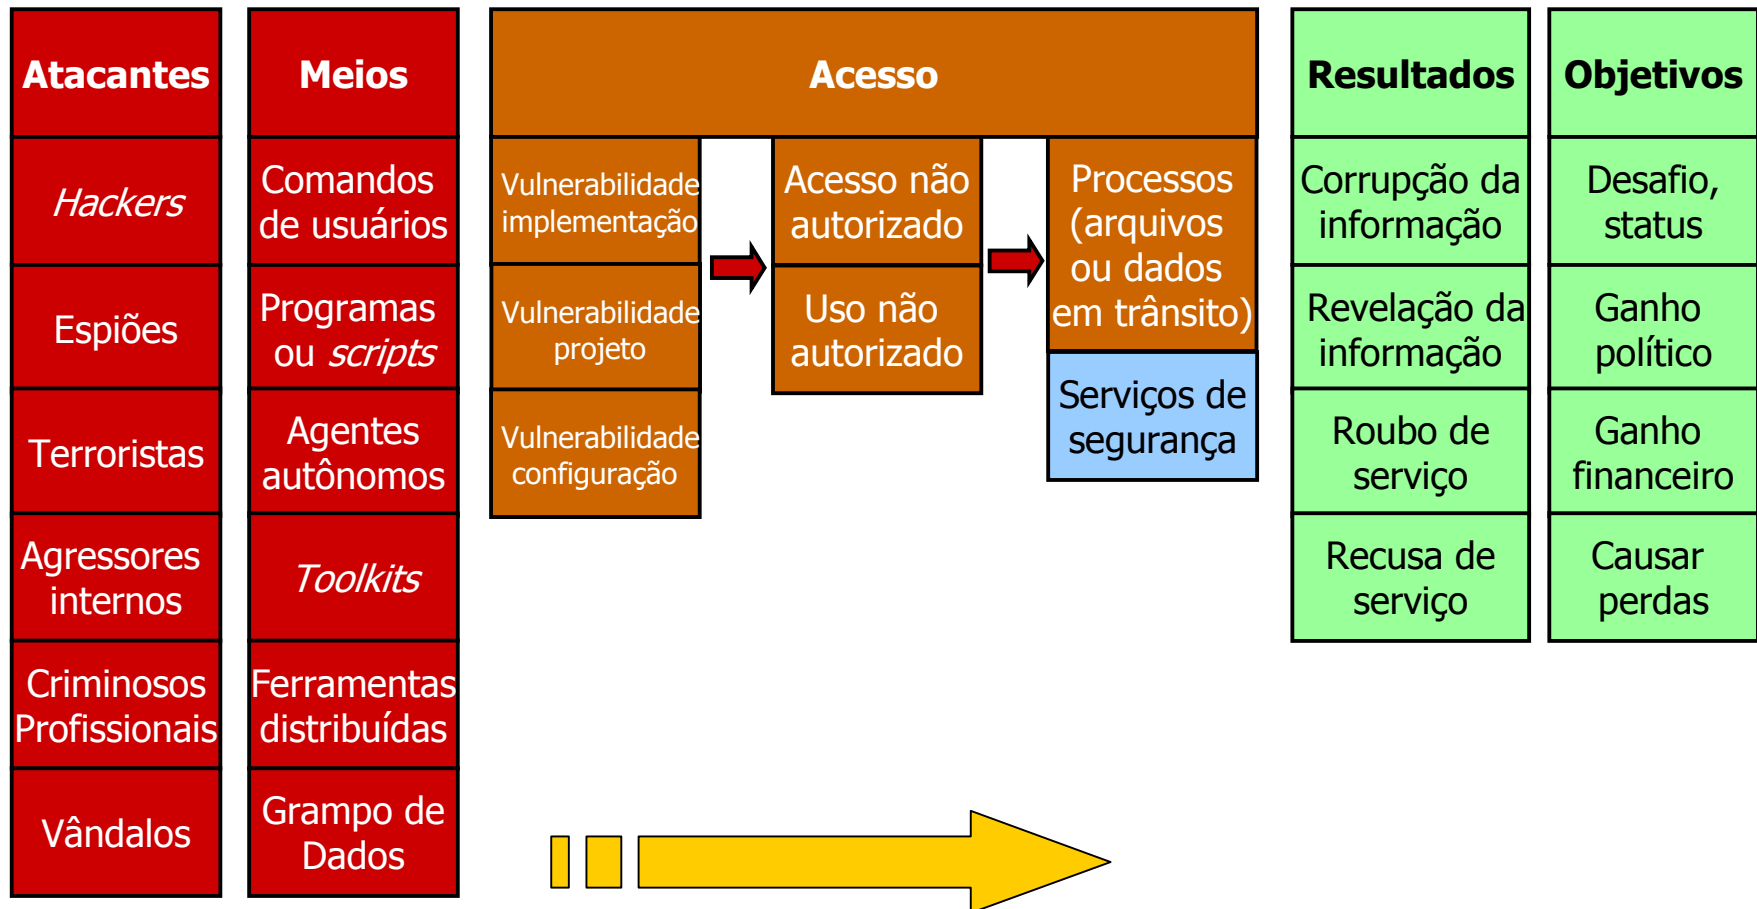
Atacantes

Hackers

Espiões

Terroristas

Agressores internos

Criminosos Profissionais

Vândalos

Meios

Comandos de usuários

Programas ou scripts

Agentes autônomos

Toolkits

Ferramentas distribuídas

Grampo de Dados

Acesso

Vulnerabilidade implementação

Vulnerabilidade projeto

Vulnerabilidade configuração

Acesso não autorizado

Uso não autorizado

Processos (arquivos ou dados em trânsito)

Serviços de segurança

Resultados

Corrupção da informação

Revelação da informação

Roubo de serviço

Recusa de serviço

Objetivos

Desafio, status

Ganho político

Ganho financeiro

Causar perdas